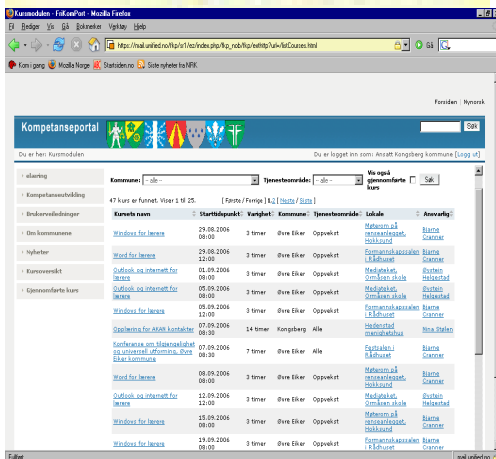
Kursmodulen - FrikomPort - Mozilla Firefox

Fil Rediger Vis Gå Bokmerker Verktøy Hjelp

https://mail.unified.no/fkp/sr1/ez/index.php/fkp_nob/fkp/extfttp?url=/listCourses.html

Gå

Kom i gang Mozilla Norge Startsiden.no Siste nyheter fra NRK

Forsiden | Nynorsk

Kompetanseportal

Søk

Du er her: Kursmodulen

Du er logget inn som: Ansatt Kongsberg kommune [Logg ut]

elæring

Kompetanseutvikling

Brukerveiledninger

Om kommunene

Nyheter

Kursoversikt

Gjennomførte kurs

Kommune: - alle -

Tjenesteområde: - alle -

Vis også gjennomførte kurs

Søk

47 kurs er funnet. Viser 1 til 25.

[ Første / Forrige ] 1 2 [ Neste / Siste ]

| Kursets navn | Starttidspunkt | Varighet | Kommune | Tjenesteområde | Lokale | Ansvarlig |
|---|---|---|---|---|---|---|
| Windows for lærere | 29.08.2006 08:00 | 3 timer | Øvre Eiker | Oppvekst | Møterom på renseanlegget, Hokksund | Bjarne Cranner |
| Word for lærere | 29.08.2006 12:00 | 3 timer | Øvre Eiker | Oppvekst | Formannskapssalen i Rådhuset | Bjarne Cranner |
| Outlook og internett for lærere | 01.09.2006 08:00 | 3 timer | Øvre Eiker | Oppvekst | Mediateket, Ormåsen skole | Øystein Helgestad |
| Outlook og internett for lærere | 05.09.2006 12:00 | 3 timer | Øvre Eiker | Oppvekst | Mediateket, Ormåsen skole | Øystein Helgestad |
| Windows for lærere | 05.09.2006 08:00 | 3 timer | Øvre Eiker | Oppvekst | Formannskapssalen i Rådhuset | Bjarne Cranner |
| Opplæring for AKAN kontakter | 07.09.2006 08:30 | 14 timer | Kongsberg | Alle | Hedenstad menighetshus | Nina Stalen |
| Konferanse om tilgjengelighet og universell utforming, Øvre Eiker kommune | 07.09.2006 08:30 | 7 timer | Øvre Eiker | Alle | Festsalen i Rådhuset | Bjarne Cranner |
| Word for lærere | 08.09.2006 08:00 | 3 timer | Øvre Eiker | Oppvekst | Møterom på renseanlegget, Hokksund | Bjarne Cranner |
| Outlook og internett for lærere | 12.09.2006 08:00 | 3 timer | Øvre Eiker | Oppvekst | Mediateket, Ormåsen skole | Øystein Helgestad |
| Windows for lærere | 15.09.2006 08:00 | 3 timer | Øvre Eiker | Oppvekst | Møterom på renseanlegget, Hokksund | Bjarne Cranner |
| Windows for lærere | 19.09.2006 08:00 | 3 timer | Øvre Eiker | Oppvekst | Formannskapssalen i Rådhuset | Bjarne Cranner |

Fullført

mail.unified.no